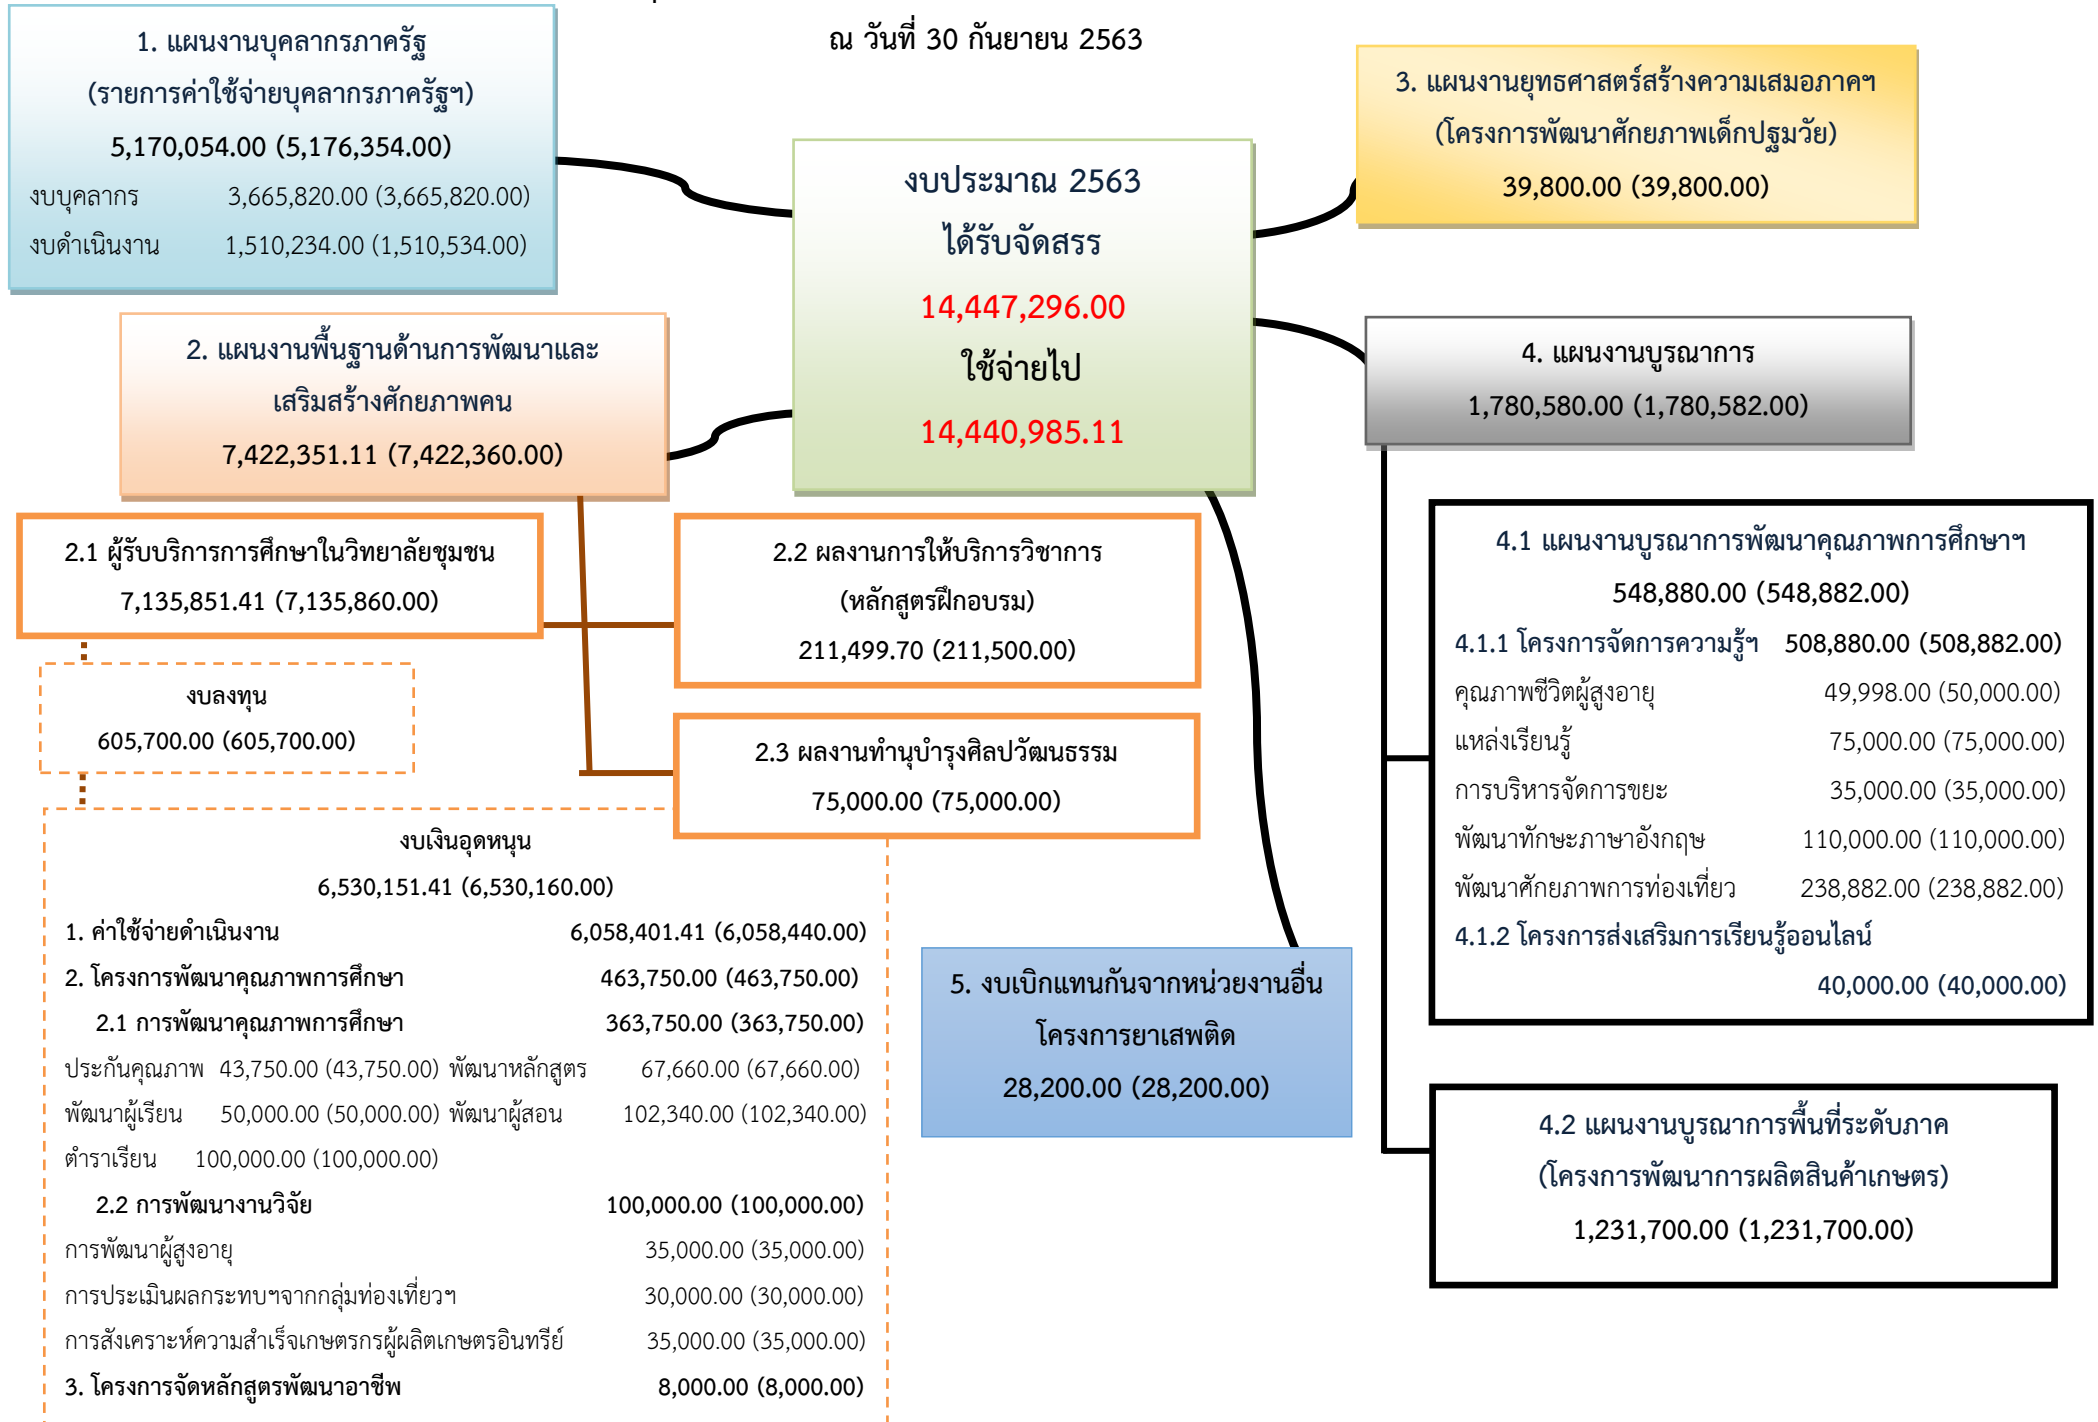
ณ วันที่ 30 กันยายน 2563

1. แผนงานบุคลากรภาครัฐ
(รายการค่าใช้จ่ายบุคลากรภาครัฐฯ)
5,170,054.00 (5,176,354.00)
งบบุคลากร 3,665,820.00 (3,665,820.00)
งบดำเนินงาน 1,510,234.00 (1,510,534.00)

งบประมาณ 2563
ได้รับจัดสรร
14,447,296.00
ใช้จ่ายไป
14,440,985.11

3. แผนงานยุทธศาสตร์สร้างความเสมอภาคฯ
(โครงการพัฒนาศักยภาพเด็กปฐมวัย)
39,800.00 (39,800.00)

2. แผนงานพื้นฐานด้านการพัฒนาและเสริมสร้างศักยภาพคน
7,422,351.11 (7,422,360.00)

4. แผนงานบูรณาการ
1,780,580.00 (1,780,582.00)

2.1 ผู้รับบริการการศึกษาในวิทยาลัยชุมชน
7,135,851.41 (7,135,860.00)

2.2 ผลงานการให้บริการวิชาการ
(หลักสูตรฝึกอบรม)
211,499.70 (211,500.00)

งบลงทุน
605,700.00 (605,700.00)

2.3 ผลงานทำนุบำรุงศิลปวัฒนธรรม
75,000.00 (75,000.00)

งบเงินอุดหนุน
6,530,151.41 (6,530,160.00)

| | |
|---|---|
| 1. ค่าใช้จ่ายดำเนินงาน | 6,058,401.41 (6,058,440.00) |
| 2. โครงการพัฒนาคุณภาพการศึกษา | 463,750.00 (463,750.00) |
| 2.1 การพัฒนาคุณภาพการศึกษา | 363,750.00 (363,750.00) |

ประกันคุณภาพ 43,750.00 (43,750.00) พัฒนาหลักสูตร 67,660.00 (67,660.00)
พัฒนาผู้เรียน 50,000.00 (50,000.00) พัฒนาผู้สอน 102,340.00 (102,340.00)
ตำราเรียน 100,000.00 (100,000.00)

| | |
|---|---|
| 2.2 การพัฒนางานวิจัย | 100,000.00 (100,000.00) |
| การพัฒนาผู้สูงอายุ | 35,000.00 (35,000.00) |
| การประเมินผลกระทบฯจากกลุ่มท่องเที่ยวฯ | 30,000.00 (30,000.00) |
| การสังเคราะห์ความสำเร็จเกษตรกรผู้ผลิตเกษตรอินทรีย์ | 35,000.00 (35,000.00) |
| 3. โครงการจัดหลักสูตรพัฒนาอาชีพ | 8,000.00 (8,000.00) |

5. งบเบิกแทนกันจากหน่วยงานอื่น
โครงการยาเสพติด
28,200.00 (28,200.00)

4.1 แผนงานบูรณาการพัฒนาคุณภาพการศึกษาฯ
548,880.00 (548,882.00)

| | |
|---|---|
| 4.1.1 โครงการจัดการความรู้ฯ | 508,880.00 (508,882.00) |
| คุณภาพชีวิตผู้สูงอายุ | 49,998.00 (50,000.00) |
| แหล่งเรียนรู้ | 75,000.00 (75,000.00) |
| การบริหารจัดการขยะ | 35,000.00 (35,000.00) |
| พัฒนาทักษะภาษาอังกฤษ | 110,000.00 (110,000.00) |
| พัฒนาศักยภาพการท่องเที่ยว | 238,882.00 (238,882.00) |

4.1.2 โครงการส่งเสริมการเรียนรู้ออนไลน์
40,000.00 (40,000.00)

4.2 แผนงานบูรณาการพื้นที่ระดับภาค
(โครงการพัฒนาการผลิตสินค้าเกษตร)
1,231,700.00 (1,231,700.00)